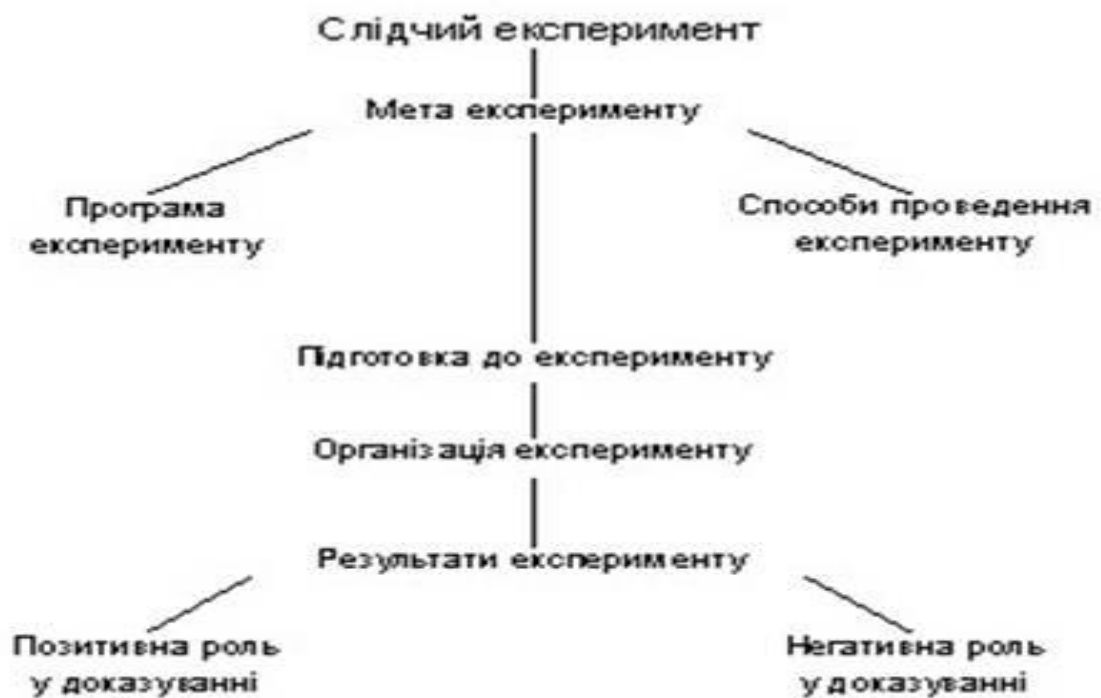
Слідчий експеримент

Мета експерименту

Програма експерименту

Способи проведення експерименту

Підготовка до експерименту

Організація експерименту

Результати експерименту

Позитивна роль у доказуванні

Негативна роль у доказуванні